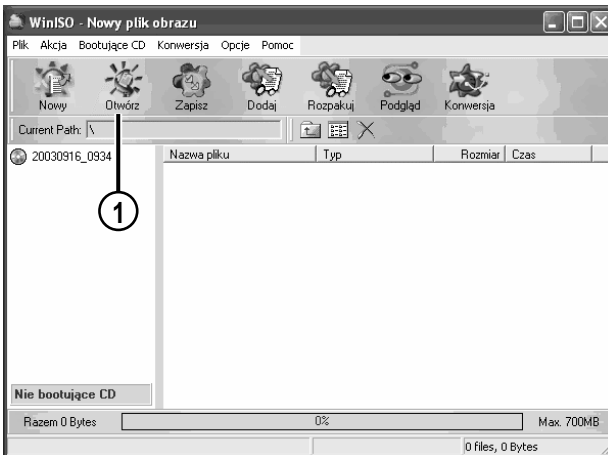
WinISO - Nowy plik obrazu

Plik Akcja Bootujące CD Konwersja Opcje Pomoc

Nowy Otwórz Zapisz Dodaj Rozpakuj Podgląd Konwersja

Current Path: \

20030916_0934

| Nazwa pliku | Typ | Rozmiar | Czas |
|---|---|---|---|

1

Nie bootujące CD

Razem 0 Bytes 0% Max. 700MB

0 files, 0 Bytes